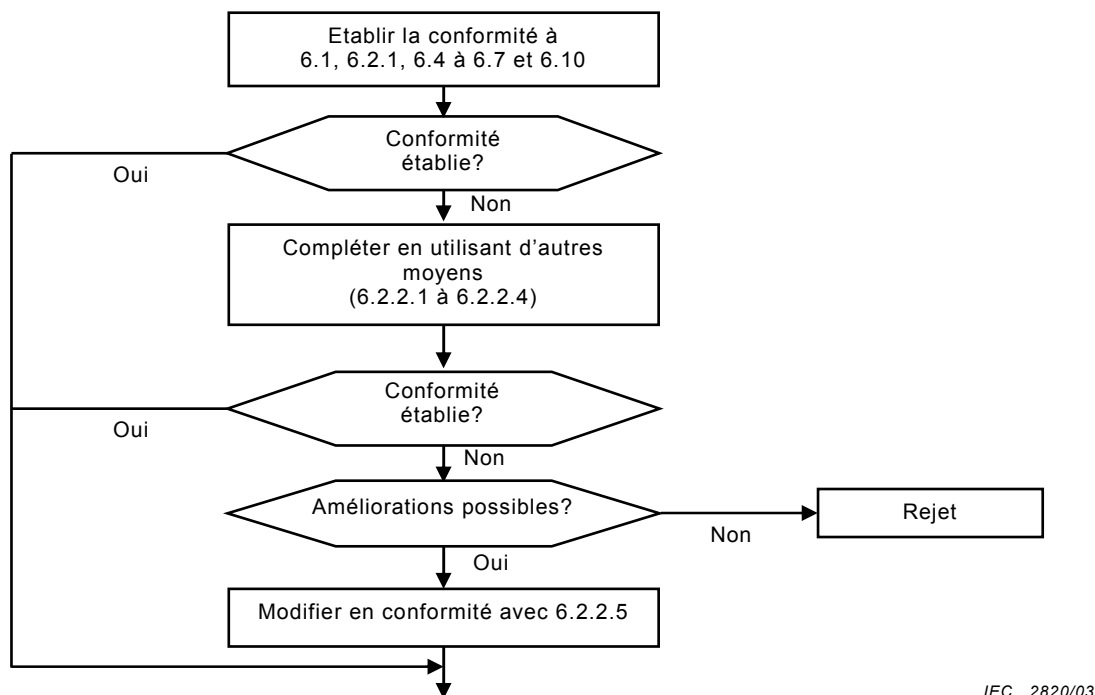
Etablir la conformité à 6.1, 6.2.1, 6.4 à 6.7 et 6.10

Conformité établie?

Oui

Non

Compléter en utilisant d'autres moyens (6.2.2.1 à 6.2.2.4)

Conformité établie?

Oui

Non

Améliorations possibles?

Non

Rejet

Oui

Modifier en conformité avec 6.2.2.5

IEC 2820/03